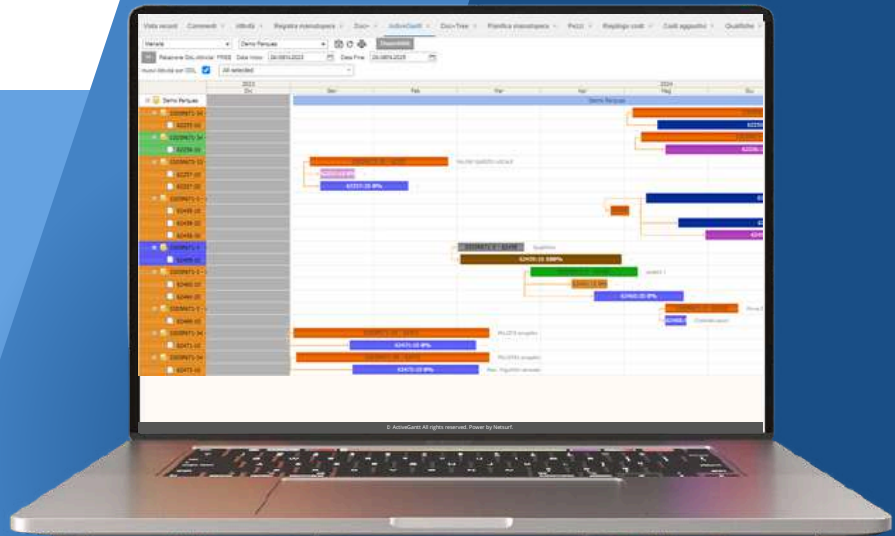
Vista record Commenti Attività Registra manodopera Doc ActiveGantt Doc+Tree Pianifica manodopera Pezzi Riepilogo costi Costi aggiuntivi Qualifiche

Meriale Demo Parquet Disponibili

Relazione Dol./Attività FREE Data Inizio 26/08/2023 Data Fine 26/08/2025

nuovi ricalcoli Dol. All selected

2023 2024
Dic Gen Feb Mar Apr Mag Giu

Demo Parquet
Demo Parquet
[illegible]
© ActiveGantt All rights reserved. Power by Netsurf.